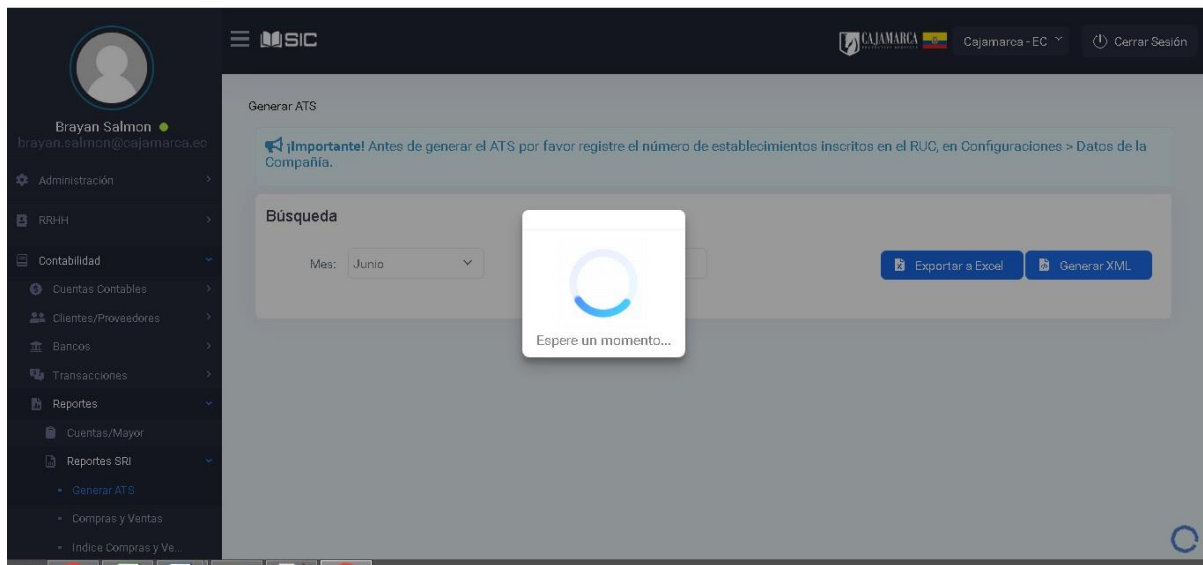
SIC

CAJAMARCA

Cajamarca - EC

Cerrar Sesión

Brayan Salmon
brayan.salmon@cajamarca.ec

Administración

RRHH

Contabilidad

Cuentas Contables

Clientes/Proveedores

Bancos

Transacciones

Reportes

Cuentas/Mayor

Reportes SRI

Generar ATS

Compras y Ventas

Indice Compras y Ve...

Generar ATS

¡Importante! Antes de generar el ATS por favor registre el número de establecimientos inscritos en el RUC, en Configuraciones > Datos de la Compañía.

Búsqueda

Mes: Junio

Exportar a Excel

Generar XML

Espere un momento...